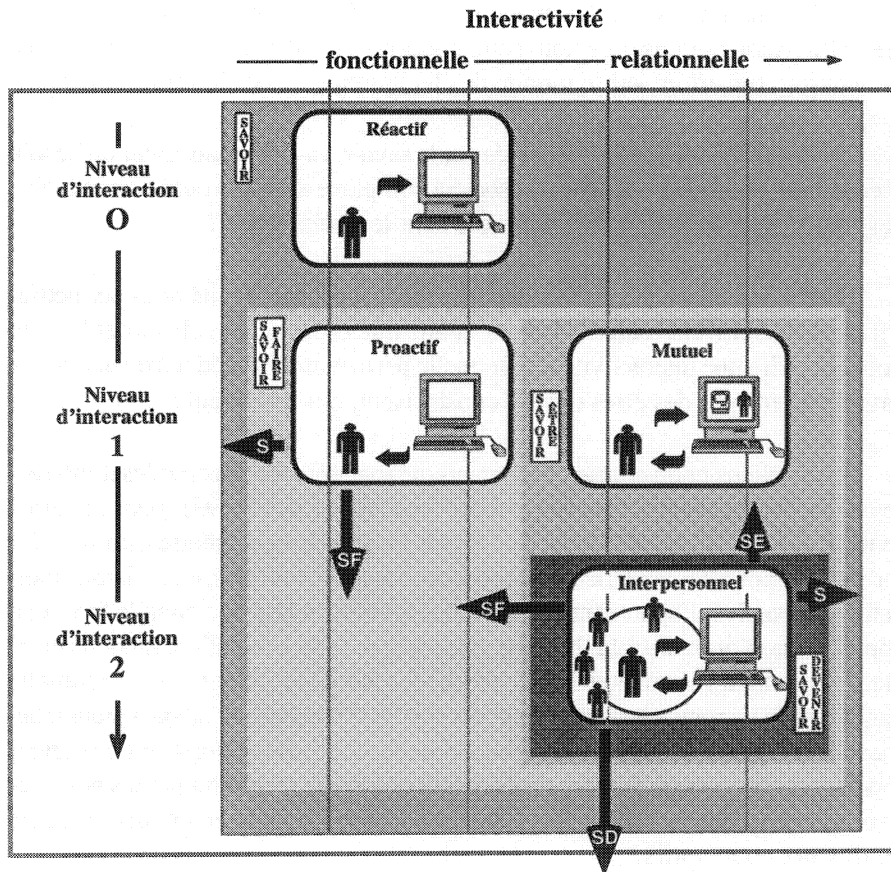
Interactivité

fonctionnelle relationnelle

SAVOIR

Réactif

Niveau d'interaction O

SAVOIR FAIRE

Proactif

Mutuel

SAVOIR ÊTRE

Niveau d'interaction 1

S

SF

SE

Niveau d'interaction 2

SF

Interpersonnel

S

SAVOIR DEVENIR

SD